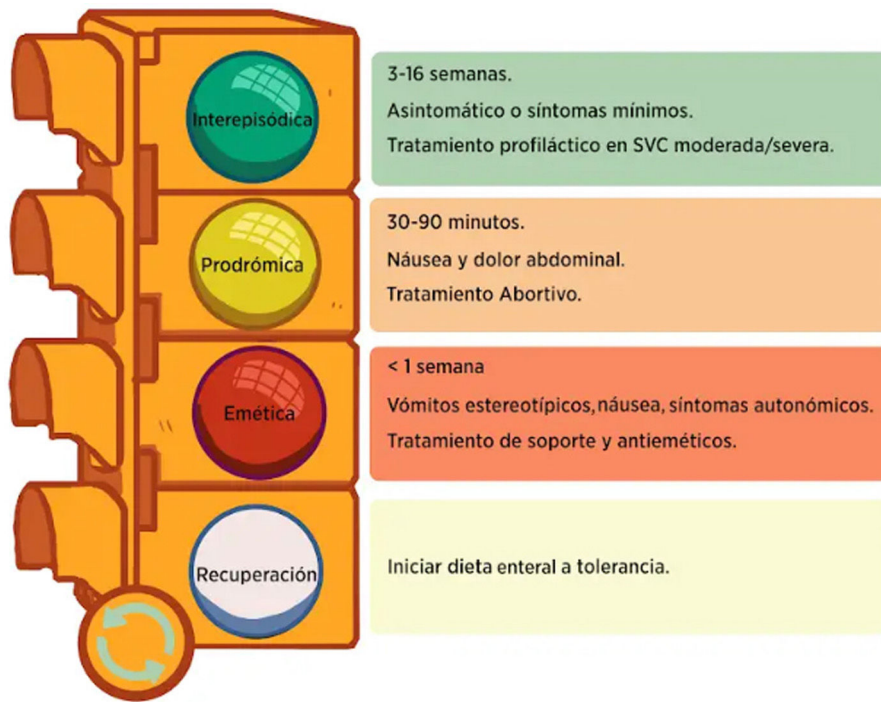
Interepisódica

3-16 semanas.

Asintomático o síntomas mínimos.

Tratamiento profiláctico en SVC moderada/severa.

Prodrómica

30-90 minutos.

Náusea y dolor abdominal.

Tratamiento Abortivo.

Emética

< 1 semana

Vómitos estereotípicos,náusea, síntomas autonómicos.

Tratamiento de soporte y antieméticos.

Recuperación

Iniciar dieta enteral a tolerancia.